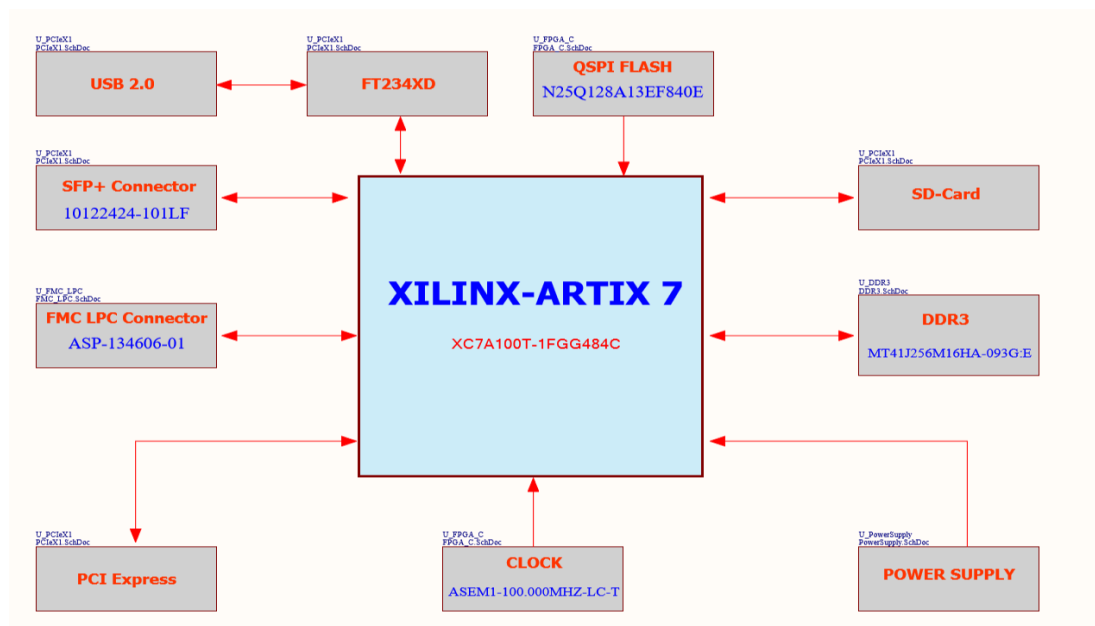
U_PCIeX1
PCIeX1.SchDoc

USB 2.0

U_PCIeX1
PCIeX1.SchDoc

FT234XD

U_FPGA_C
FPGA_C.SchDoc

QSPI FLASH

N25Q128A13EF840E

U_PCIeX1
PCIeX1.SchDoc

SFP+ Connector

10122424-101LF

U_PCIeX1
PCIeX1.SchDoc

SD-Card

XILINX-ARTIX 7

XC7A100T-1FGG484C

U_FMC_LPC
FMC_LPC.SchDoc

FMC LPC Connector

ASP-134606-01

U_DDR3
DDR3.SchDoc

DDR3

MT41J256M16HA-093G:E

U_PCIeX1
PCIeX1.SchDoc

PCI Express

U_FPGA_C
FPGA_C.SchDoc

CLOCK

ASEM1-100.000MHZ-LC-T

U_PowerSupply
PowerSupply.SchDoc

POWER SUPPLY